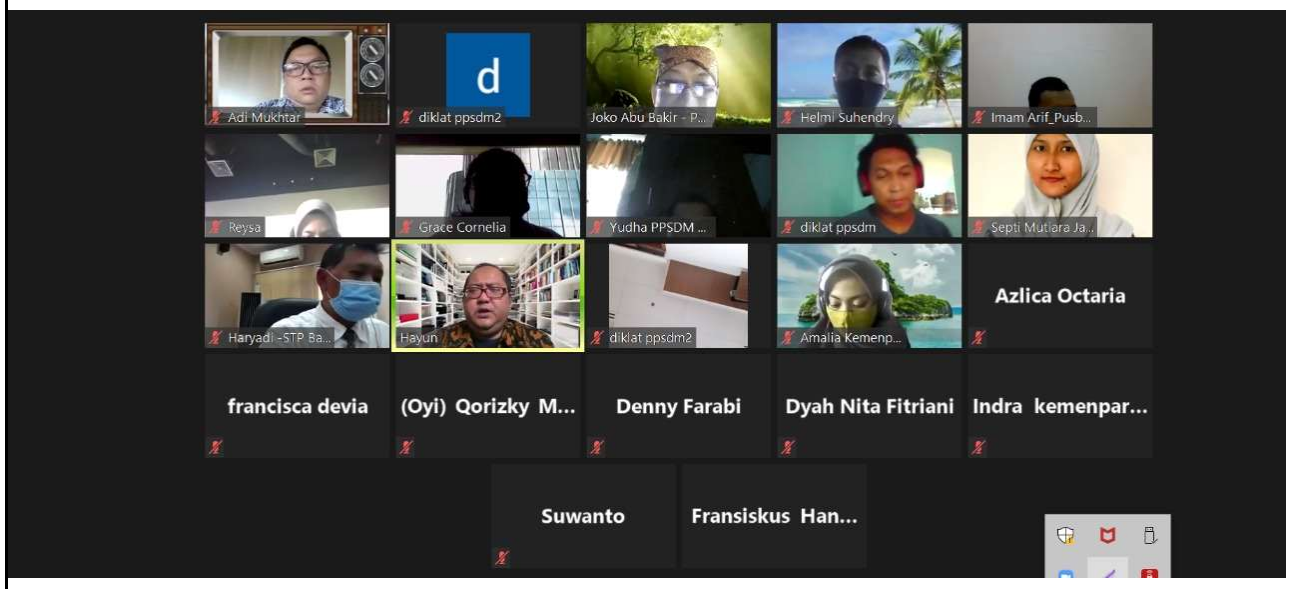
Adi Mukhtar
d
diklat ppsdm2
Joko Abu Bakir - P...
Helmi Suhendry
Imam Arif_Pusb...
Reysa
Grace Cornelia
Yudha PPSDM ...
diklat ppsdm
Septi Mutiara Ja...
Haryadi -STP Ba...
Hayun
diklat ppsdm2
Amalia Kemenp...
Azlica Octaria
francisca devia
(Oyi) Qorizky M...
Denny Farabi
Dyah Nita Fitriani
Indra kemenpar...
Suwanto
Fransiskus Han...